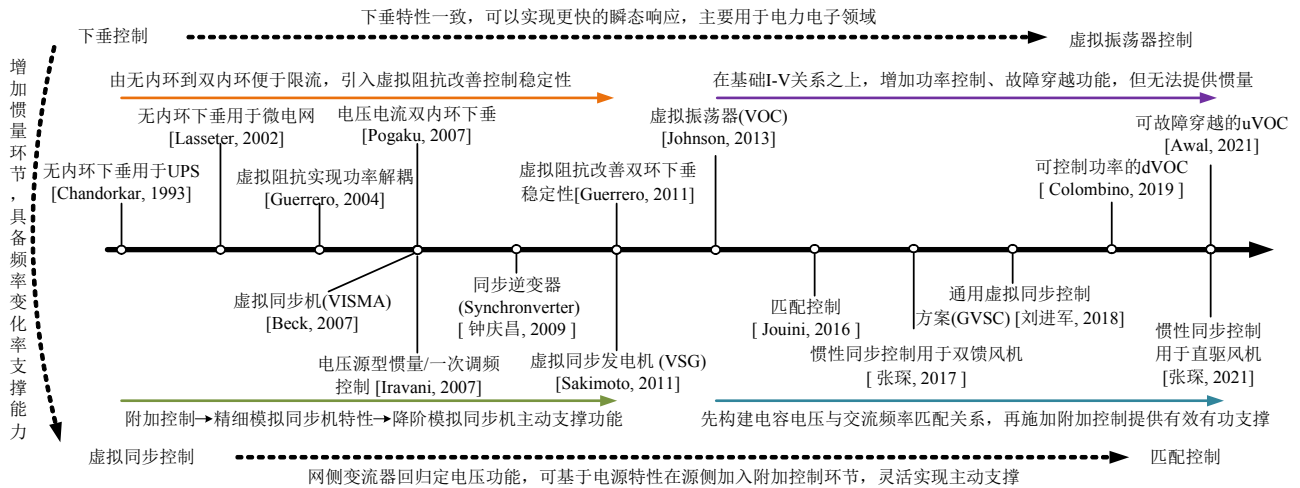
下垂控制

下垂特性一致，可以实现更快的瞬态响应，主要用于电力电子领域

虚拟振荡器控制

增加惯量环节，具备频率变化率支撑能力

由无内环到双内环便于限流，引入虚拟阻抗改善控制稳定性

在基础I-V关系之上，增加功率控制、故障穿越功能，但无法提供惯量

无内环下垂用于微电网 [Lasseter, 2002]

电压电流双内环下垂 [Pogaku, 2007]

虚拟振荡器(VOC) [Johnson, 2013]

可故障穿越的uVOC [Awal, 2021]

无内环下垂用于UPS [Chandorkar, 1993]

虚拟阻抗实现功率解耦 [Guerrero, 2004]

虚拟阻抗改善双环下垂稳定性[Guerrero, 2011]

可控制功率的dVOC [ Colombino, 2019 ]

同步逆变器 (Synchronverter) [ 钟庆昌, 2009 ]

虚拟同步机(VISMA) [Beck, 2007]

匹配控制 [ Jouini, 2016 ]

通用虚拟同步控制方案(GVSC) [刘进军, 2018]

惯性同步控制用于直驱风机 [张琛, 2021]

电压源型惯量/一次调频控制 [Iravani, 2007]

虚拟同步发电机 (VSG) [Sakimoto, 2011]

惯性同步控制用于双馈风机 [ 张琛, 2017 ]

附加控制→精细模拟同步机特性→降阶模拟同步机主动支撑功能

先构建电容电压与交流频率匹配关系，再施加附加控制提供有效有功支撑

虚拟同步控制

网侧变流器回归定电压功能，可基于电源特性在源侧加入附加控制环节，灵活实现主动支撑

匹配控制